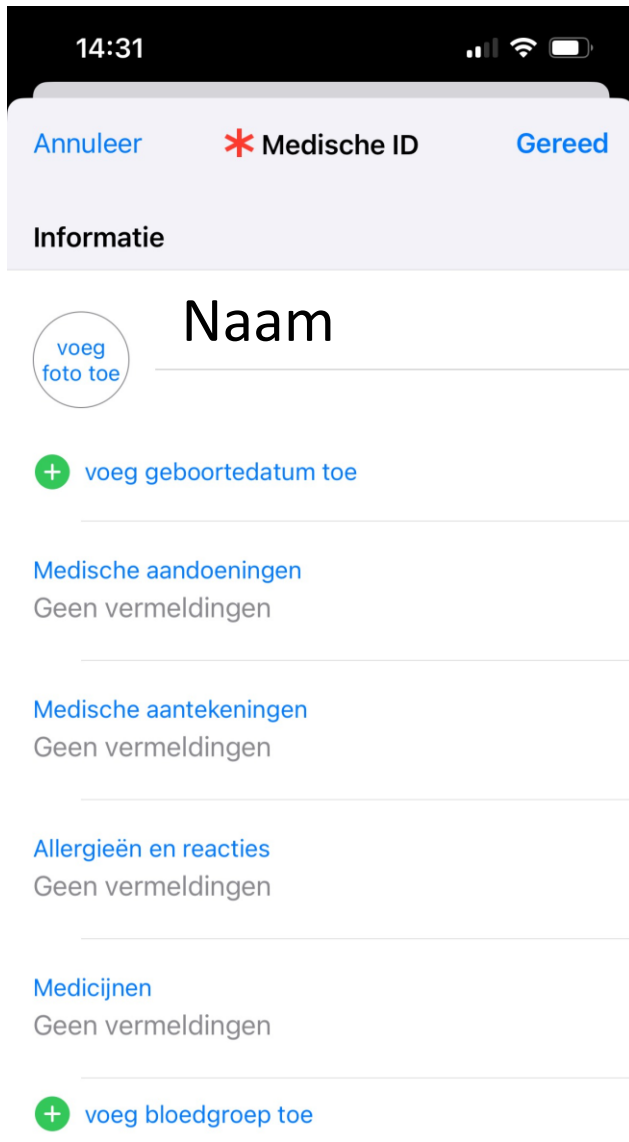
14:31

Annuleer

Medische ID

Gereed

Informatie

voeg foto toe

Naam

voeg geboortedatum toe

Medische aandoeningen
Geen vermeldingen

Medische aantekeningen
Geen vermeldingen

Allergieën en reacties
Geen vermeldingen

Medicijnen
Geen vermeldingen

voeg bloedgroep toe